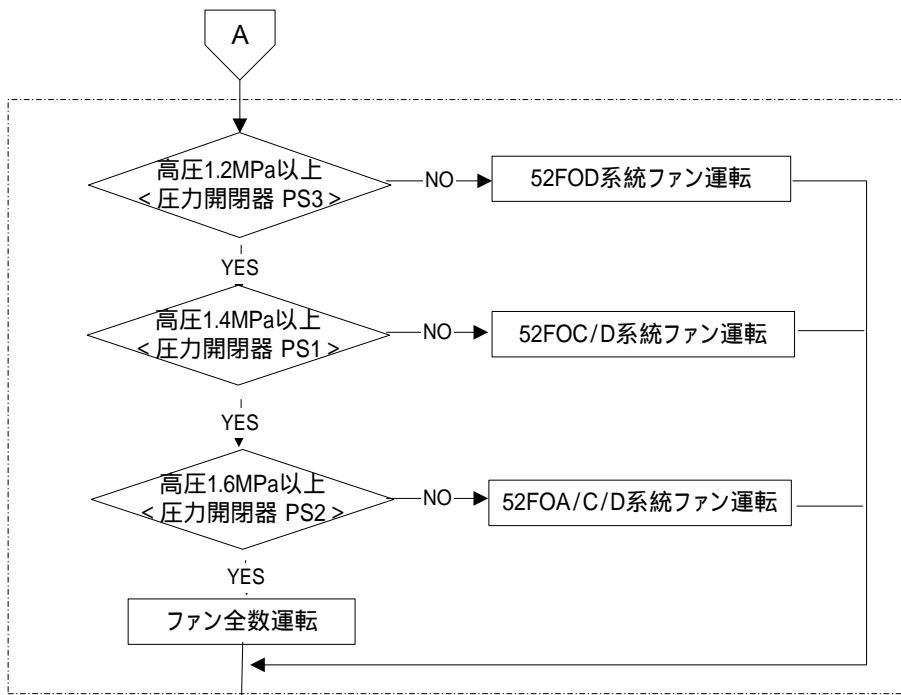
A

高圧1.2MPa以上
＜圧力開閉器 PS3＞

NO

52FOD系統ファン運転

YES

高圧1.4MPa以上
＜圧力開閉器 PS1＞

NO

52FOC/D系統ファン運転

YES

高圧1.6MPa以上
＜圧力開閉器 PS2＞

NO

52FOA/C/D系統ファン運転

YES

ファン全数運転